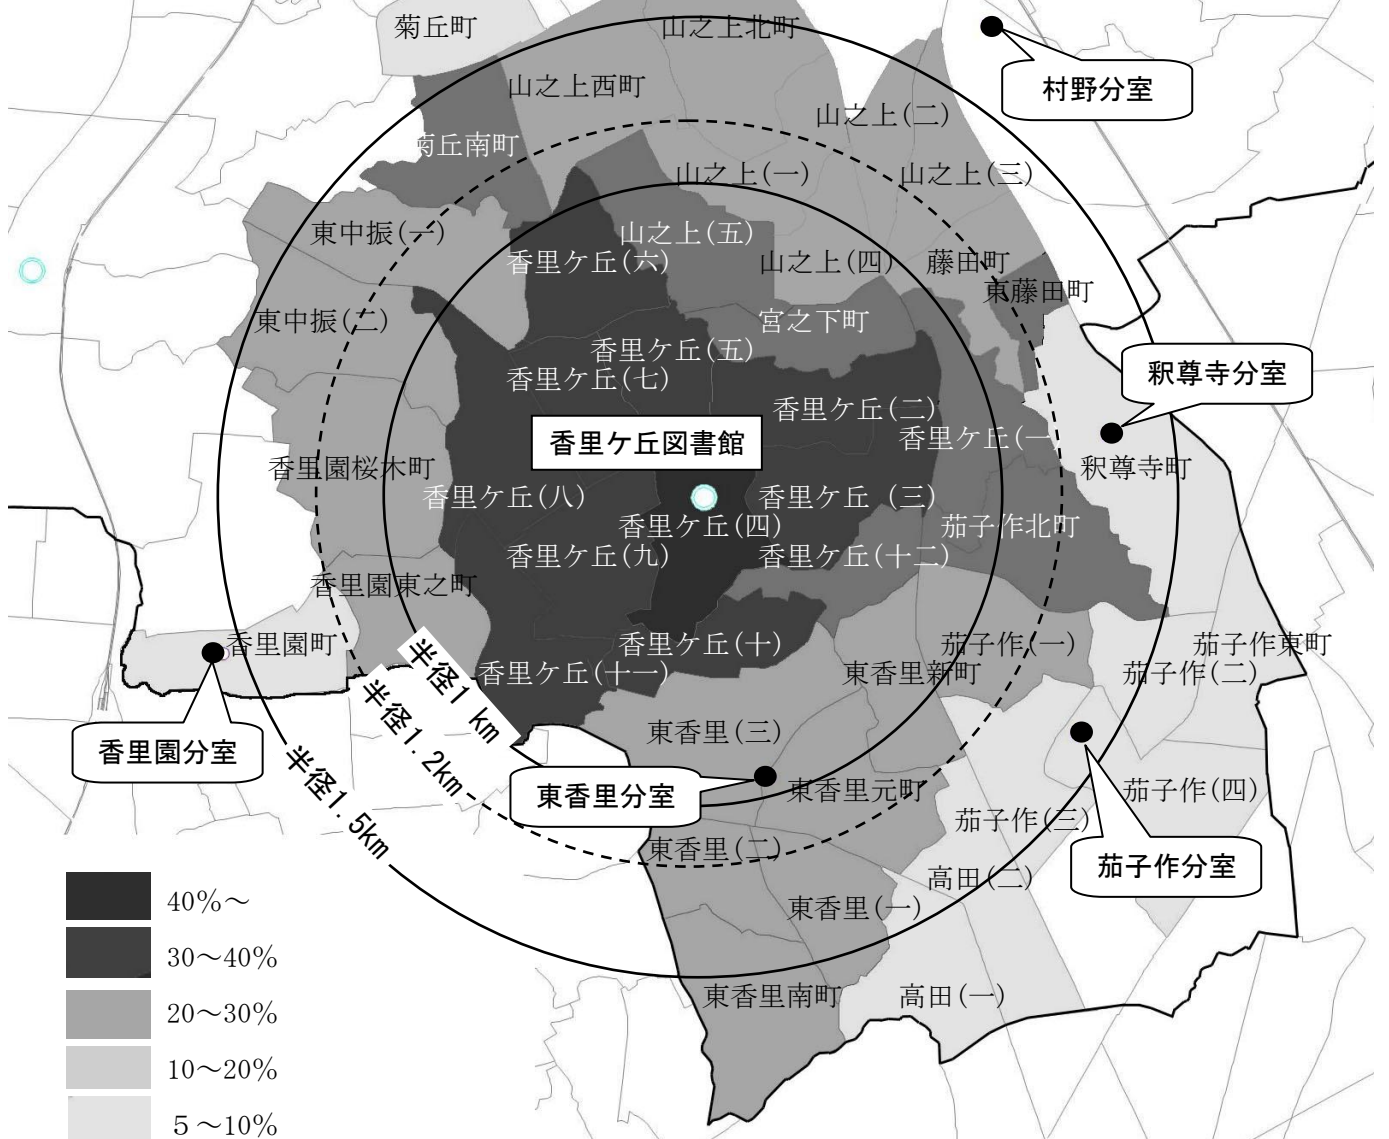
菊丘町
山之上北町
村野分室
山之上西町
山之上(二)
菊丘南町
山之上(一)
山之上(三)
東中振(一)
山之上(五)
香里ケ丘(六)
山之上(四)
藤田町
東藤田町
東中振(二)
宮之下町
香里ケ丘(五)
釈尊寺分室
香里ケ丘(七)
香里ケ丘(二)
香里ケ丘(一)
香里ケ丘図書館
香里園桜木町
釈尊寺町
香里ケ丘(八)
香里ケ丘 (三)
香里ケ丘(四)
茄子作北町
香里ケ丘(九)
香里ケ丘(十二)
香里園東之町
香里園町
香里ケ丘(十)
茄子作(一)
茄子作東町
半径1 km
香里ケ丘(十一)
東香里新町
茄子作(二)
半径1.2km
香里園分室
東香里(三)
東香里分室
東香里元町
茄子作(四)
半径1.5km
茄子作(三)
東香里(二)
茄子作分室
高田(二)
東香里(一)
東香里南町
高田(一)
40%～
30～40%
20～30%
10～20%
5～10%